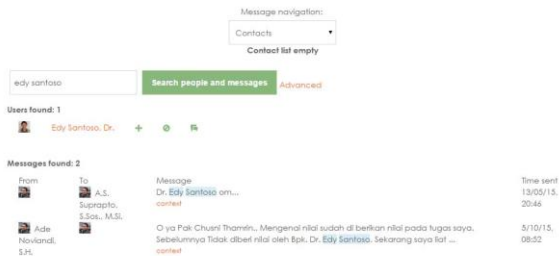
Message navigation:

Contacts

Contact list empty

edy santoso

Search people and messages

Advanced

Users found: 1

Edy Santoso, Dr.

Messages found: 2

| From | To | Message | Time sent |
|---|---|---|---|
| | A.S. Suprapto, S.Sos., M.Si. | Dr. Edy Santoso om... context | 13/05/15, 20:46 |
| Ade Noviandi, S.H. | | O ya Pak Chusni Thamrin,, Mengenai nilai sudah di berikan nilai pada tugas saya. Sebelumnya Tidak diberi nilai oleh Bpk. Dr. Edy Santoso. Sekarang saya lihat ... context | 5/10/15, 08:52 |